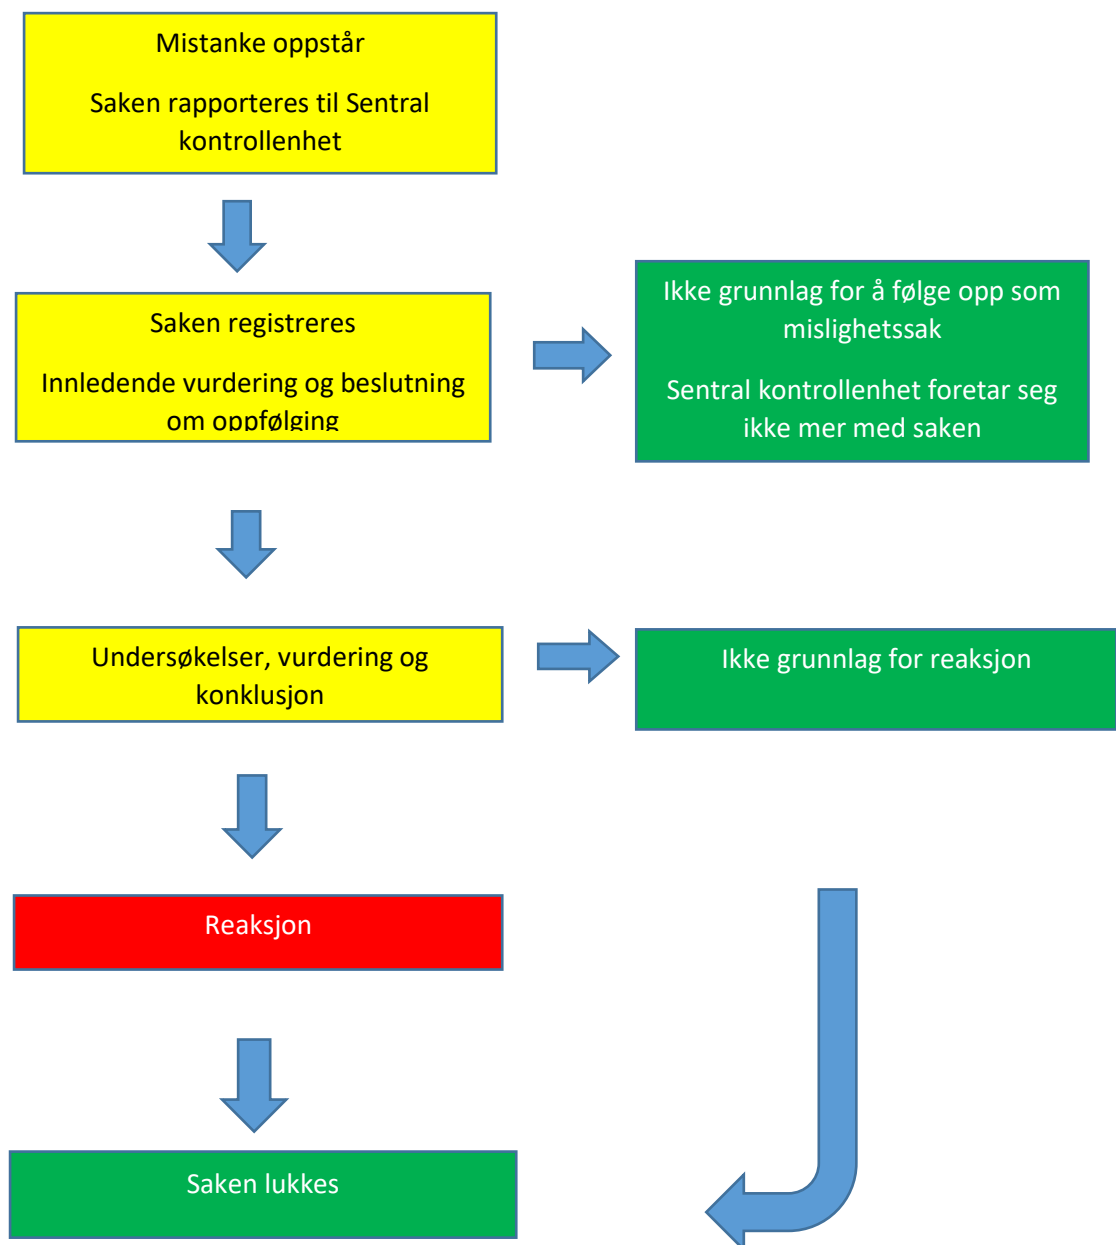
Mistanke oppstår

Saken rapporteres til Sentral kontrollenhet

Saken registreres

Innledende vurdering og beslutning om oppfølging

Ikke grunnlag for å følge opp som mislighetssak

Sentral kontrollenhet foretar seg ikke mer med saken

Undersøkelser, vurdering og konklusjon

Ikke grunnlag for reaksjon

Reaksjon

Saken lukkes